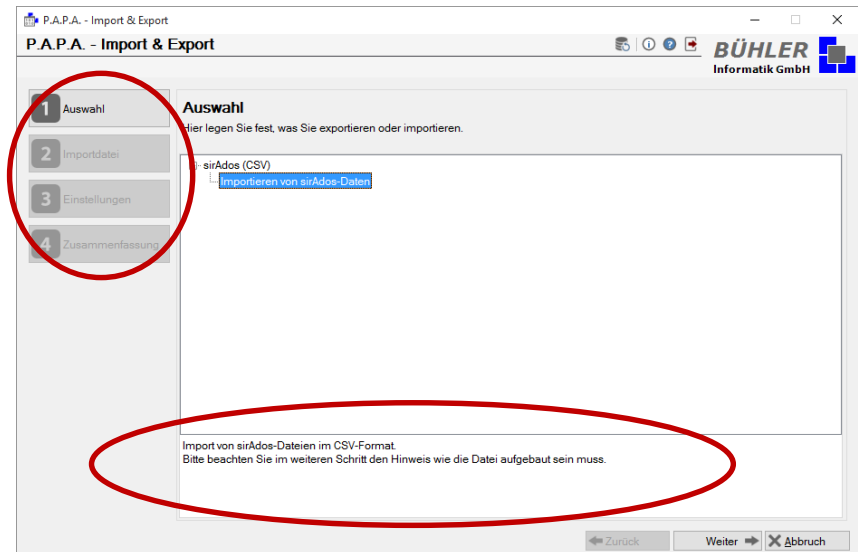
P.A.P.A. - Import & Export

P.A.P.A. - Import & Export

BÜHLER
Informatik GmbH

1 Auswahl

2 Importdatei

3 Einstellungen

4 Zusammenfassung

Auswahl

Hier legen Sie fest, was Sie exportieren oder importieren.

sirAdos (CSV)
Importieren von sirAdos-Daten

Import von sirAdos-Dateien im CSV-Format.
Bitte beachten Sie im weiteren Schritt den Hinweis wie die Datei aufgebaut sein muss.

Zurück

Weiter

Abbruch